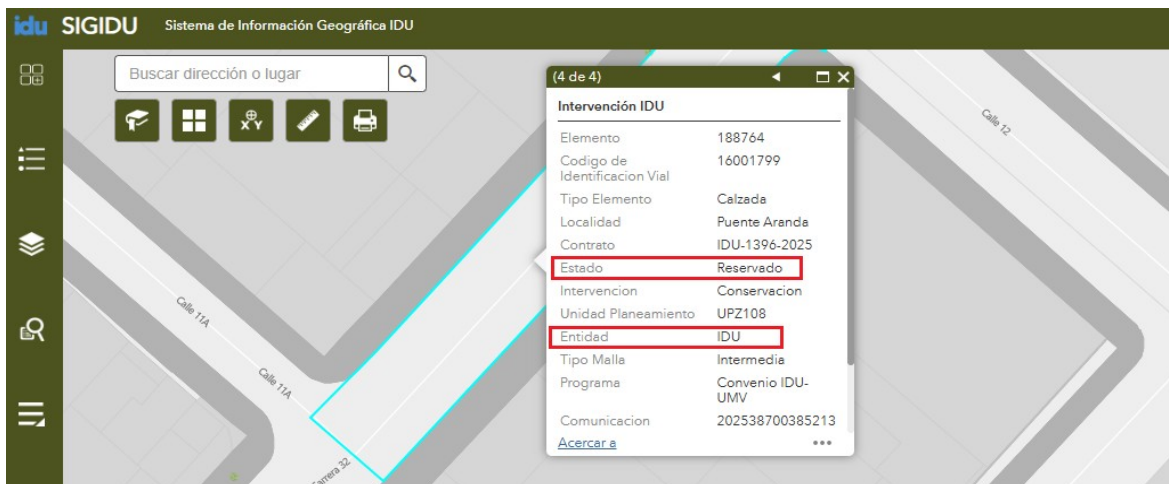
idu SIGIDU Sistema de Información Geográfica IDU

Buscar dirección o lugar

(4 de 4)

Intervención IDU

| | |
|---|---|
| Elemento | 188764 |
| Codigo de Identificacion Vial | 16001799 |
| Tipo Elemento | Calzada |
| Localidad | Puente Aranda |
| Contrato | IDU-1396-2025 |
| Estado | Reservado |
| Intervencion | Conservacion |
| Unidad Planeamiento | UPZ108 |
| Entidad | IDU |
| Tipo Malla | Intermedia |
| Programa | Convenio IDU-UMV |
| Comunicacion | 202538700385213 |

Acercar a

Calle 12

Calle 11A

Calle 11A

Carrera 32